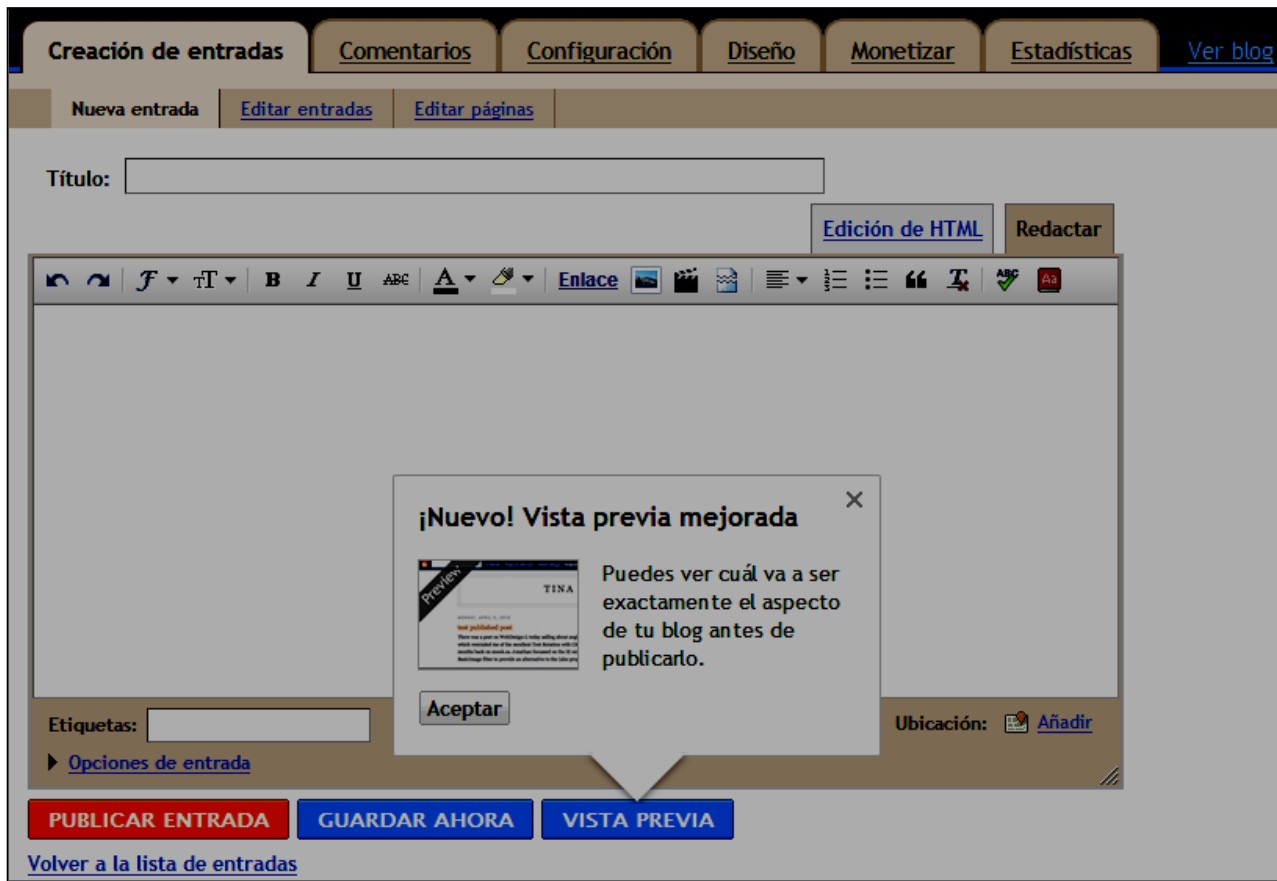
Creación de entradas | Comentarios | Configuración | Diseño | Monetizar | Estadísticas | Ver blog

Nueva entrada | Editar entradas | Editar páginas

Título:

Edición de HTML | Redactar

B I U ABC A Enlace

¡Nuevo! Vista previa mejorada

×

Preview

TINA

Puedes ver cuál va a ser exactamente el aspecto de tu blog antes de publicarlo.

Aceptar

Etiquetas:

Ubicación: Añadir

Opciones de entrada

PUBLICAR ENTRADA | GUARDAR AHORA | VISTA PREVIA

Volver a la lista de entradas